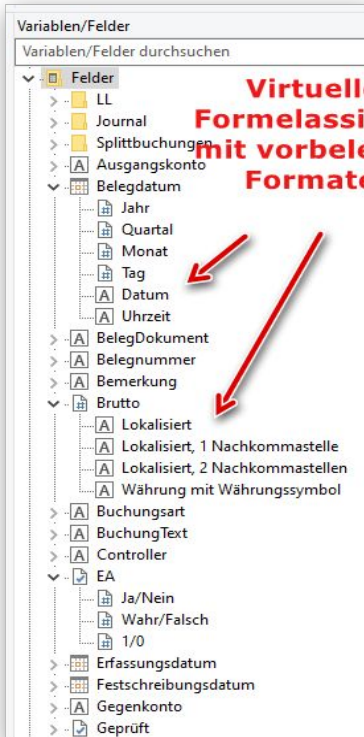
Variablen/Felder

Variablen/Felder durchsuchen

Felder
LL
Journal
Splittbuchungen
Ausgangskonto
Belegdatum
Jahr
Quartal
Monat
Tag
Datum
Uhrzeit
BelegDokument
Belegnummer
Bemerkung
Brutto
Lokalisiert
Lokalisiert, 1 Nachkommastelle
Lokalisiert, 2 Nachkommastellen
Währung mit Währungssymbol
Buchungsart
BuchungText
Controller
EA
Ja/Nein
Wahr/Falsch
1/0
Erfassungsdatum
Festschreibungsdatum
Gegenkonto
Geprüft

Virtuell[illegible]
Formelassi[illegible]
mit vorbele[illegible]
Format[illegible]